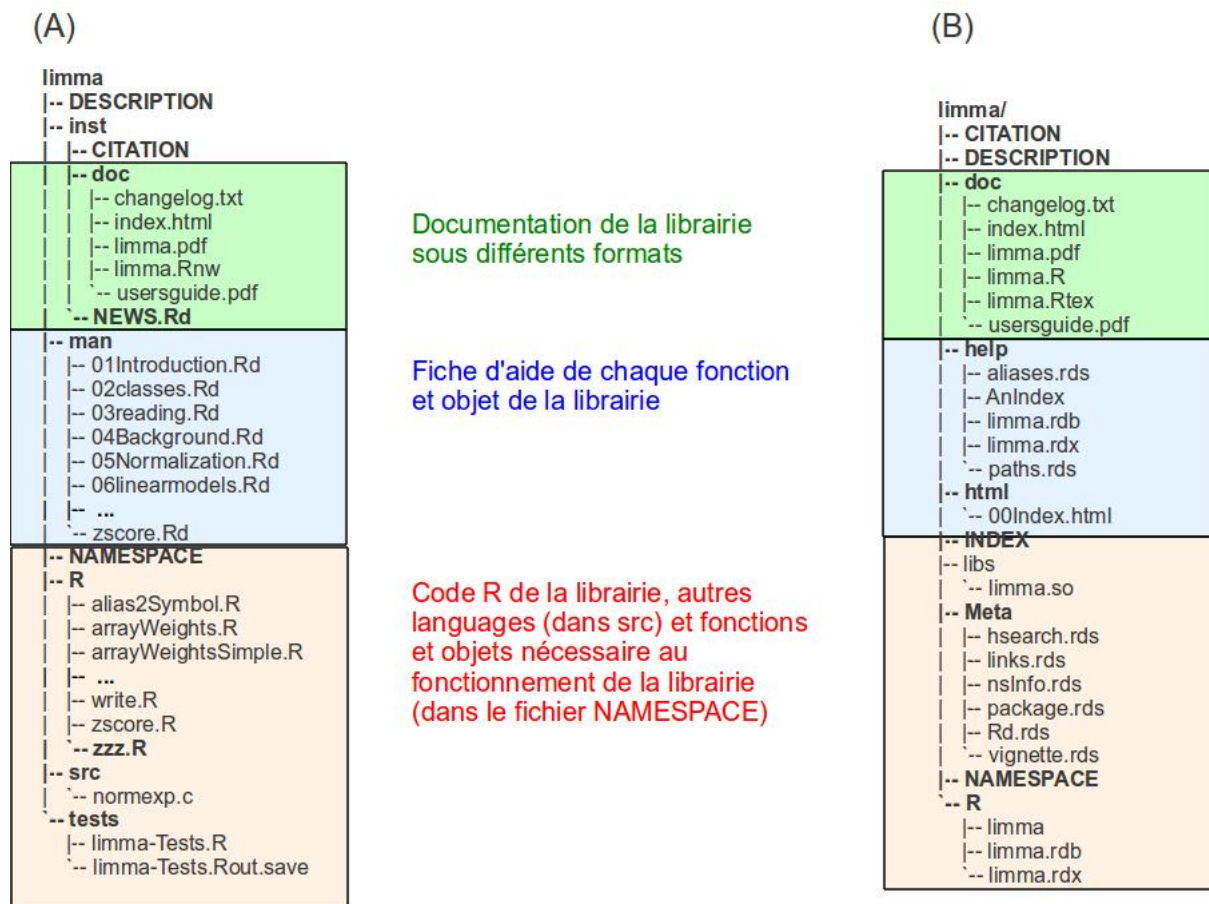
(A)

limma
|-- DESCRIPTION
|-- inst
| |-- CITATION
| |-- doc
| | |-- changelog.txt
| | |-- index.html
| | |-- limma.pdf
| | |-- limma.Rnw
| | `-- usersguide.pdf
| `-- NEWS.Rd
|-- man
| |-- 01Introduction.Rd
| |-- 02classes.Rd
| |-- 03reading.Rd
| |-- 04Background.Rd
| |-- 05Normalization.Rd
| |-- 06linearmodels.Rd
| |-- ...
| `-- zscore.Rd
|-- NAMESPACE
|-- R
| |-- alias2Symbol.R
| |-- arrayWeights.R
| |-- arrayWeightsSimple.R
| |-- ...
| |-- write.R
| |-- zscore.R
| `-- zzz.R
|-- src
| `-- normexp.c
`-- tests
|-- limma-Tests.R
`-- limma-Tests.Rout.save

Documentation de la librairie sous différents formats

Fiche d'aide de chaque fonction et objet de la librairie

Code R de la librairie, autres languages (dans src) et fonctions et objets nécessaire au fonctionnement de la librairie (dans le fichier NAMESPACE)

(B)

limma/
|-- CITATION
|-- DESCRIPTION
|-- doc
| |-- changelog.txt
| |-- index.html
| |-- limma.pdf
| |-- limma.R
| |-- limma.Rtex
| `-- usersguide.pdf
|-- help
| |-- aliases.rds
| |-- AnIndex
| |-- limma.rdb
| |-- limma.rdx
| `-- paths.rds
|-- html
| `-- 00Index.html
|-- INDEX
|-- libs
| `-- limma.so
|-- Meta
| |-- hsearch.rds
| |-- links.rds
| |-- nsInfo.rds
| |-- package.rds
| |-- Rd.rds
| `-- vignette.rds
|-- NAMESPACE
`-- R
|-- limma
|-- limma.rdb
`-- limma.rdx